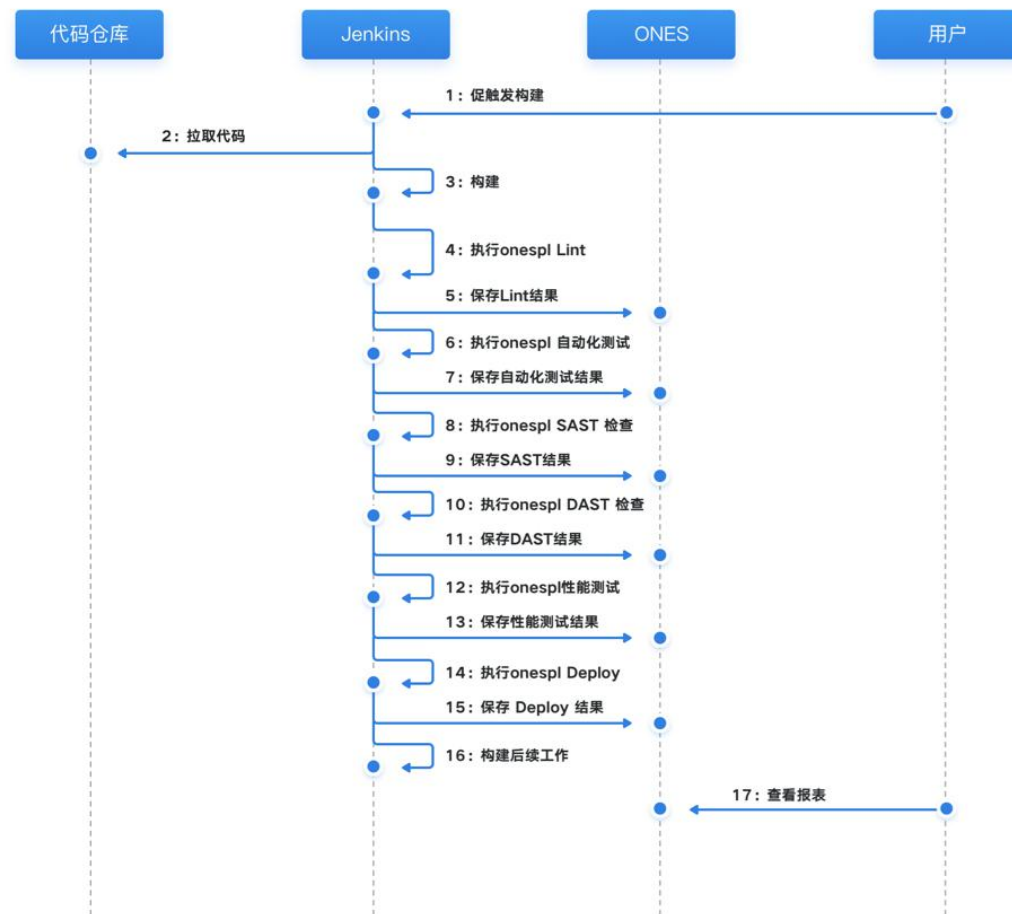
代码仓库

Jenkins

ONES

用户

1：促触发构建

2：拉取代码

3：构建

4：执行onespl Lint

5：保存Lint结果

6：执行onespl 自动化测试

7：保存自动化测试结果

8：执行onespl SAST 检查

9：保存SAST结果

10：执行onespl DAST 检查

11：保存DAST结果

12：执行onespl性能测试

13：保存性能测试结果

14：执行onespl Deploy

15：保存 Deploy 结果

16：构建后续工作

17：查看报表